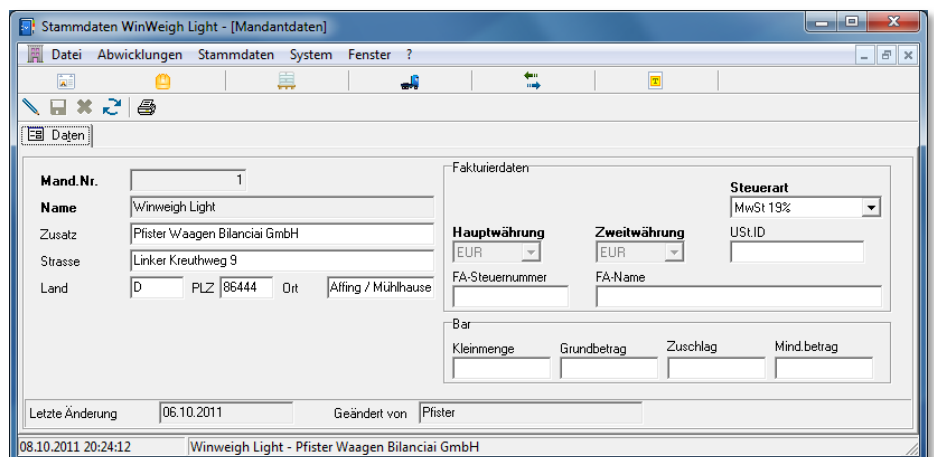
Stammdaten WinWeigh Light - [Mandantdaten]

Datei Abwicklungen Stammdaten System Fenster ?

Daten

Mand.Nr. 1
Name Winweigh Light
Zusatz Pfister Waagen Bilanciai GmbH
Strasse Linker Kreuthweg 9
Land D PLZ 86444 Ort Affing / Mühlhause

Fakturierdaten
Steuerart
MwSt 19%
Hauptwährung
EUR
Zweitwährung
EUR
USt.ID
FA-Steuernummer
FA-Name

Bar
Kleinmenge
Grundbetrag
Zuschlag
Mind.betrag

Letzte Änderung 06.10.2011 Geändert von Pfister

08.10.2011 20:24:12 Winweigh Light - Pfister Waagen Bilanciai GmbH